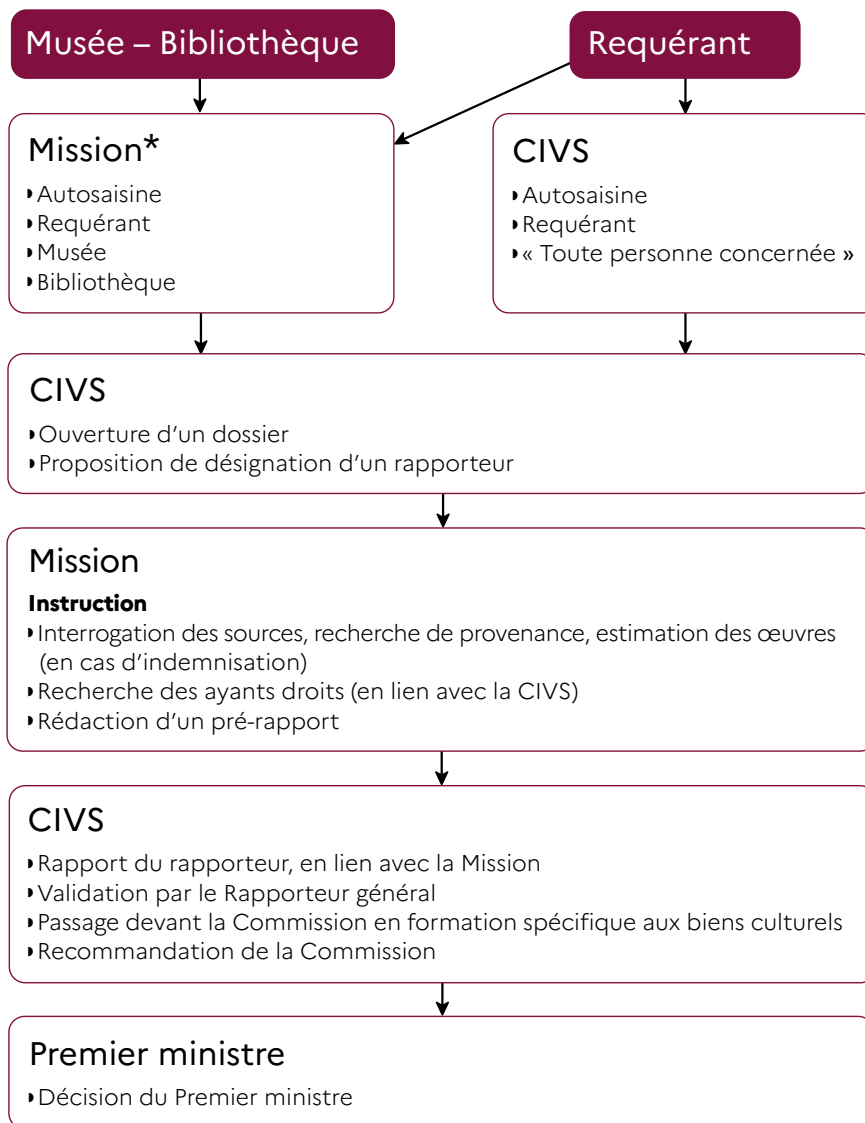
Musée – Bibliothèque

Requérant

Mission*

- Autosaisine
- Requérant
- Musée
- Bibliothèque

CIVS

- Autosaisine
- Requérant
- « Toute personne concernée »

CIVS

- Ouverture d'un dossier
- Proposition de désignation d'un rapporteur

Mission

**Instruction**

- Interrogation des sources, recherche de provenance, estimation des œuvres (en cas d'indemnisation)
- Recherche des ayants droits (en lien avec la CIVS)
- Rédaction d'un pré-rapport

CIVS

- Rapport du rapporteur, en lien avec la Mission
- Validation par le Rapporteur général
- Passage devant la Commission en formation spécifique aux biens culturels
- Recommandation de la Commission

Premier ministre

- Décision du Premier ministre